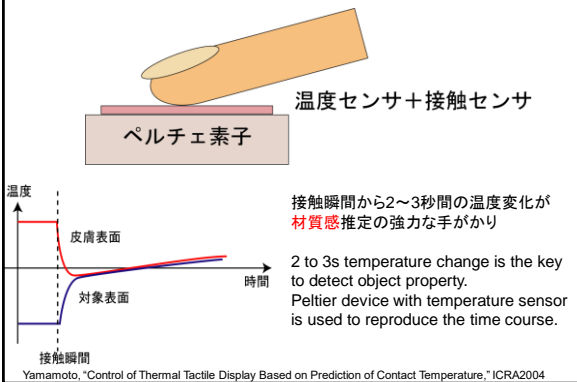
温度センサ＋接触センサ

ペルチェ素子

温度

皮膚表面

対象表面

時間

接触瞬間

接触瞬間から2〜3秒間の温度変化が材質感推定の強力な手がかり

2 to 3s temperature change is the key to detect object property.
Peltier device with temperature sensor is used to reproduce the time course.

Yamamoto, "Control of Thermal Tactile Display Based on Prediction of Contact Temperature," ICRA2004